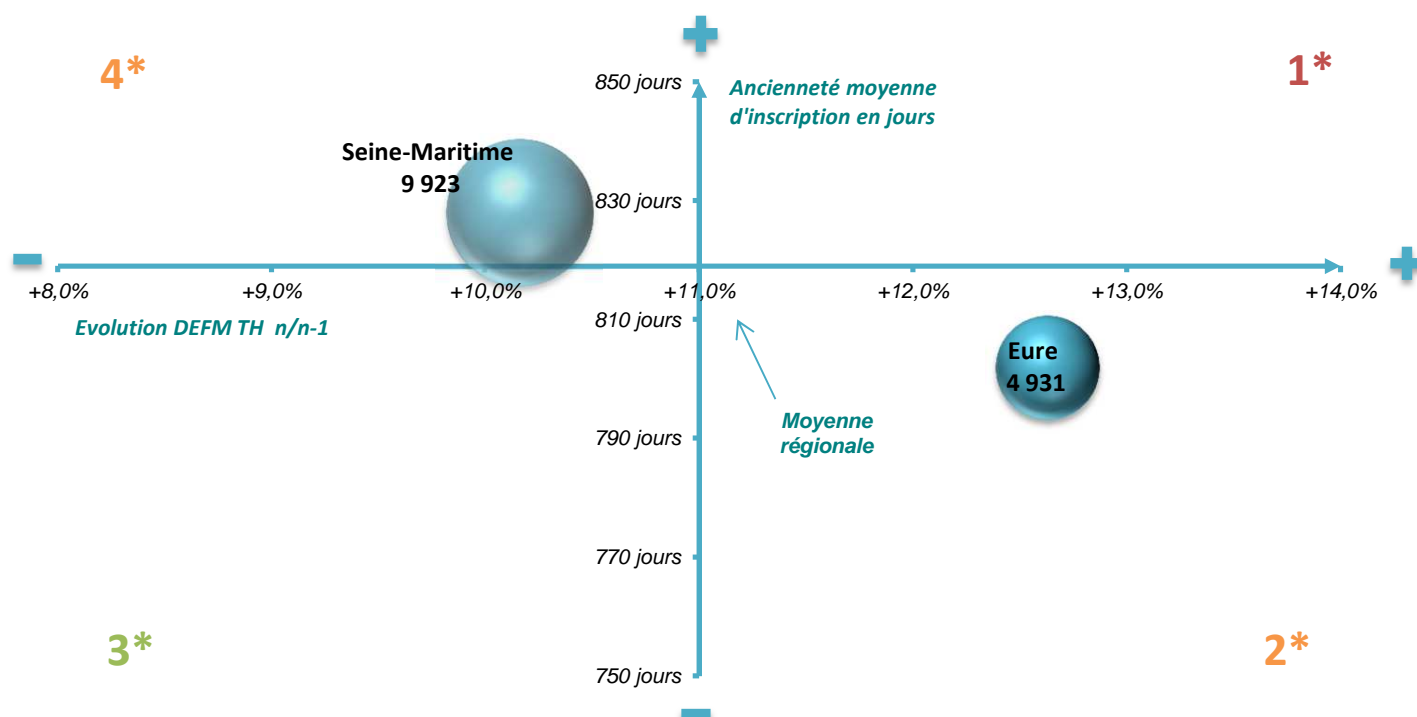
4*

+

1*

850 jours

Ancienneté moyenne d'inscription en jours

Seine-Maritime
9 923

830 jours

-

+

+8,0%
+9,0%
+10,0%
+11,0%
+12,0%
+13,0%
+14,0%

Evolution DEFM TH n/n-1

810 jours

Eure
4 931

Moyenne régionale

790 jours

770 jours

3*

2*

750 jours

-